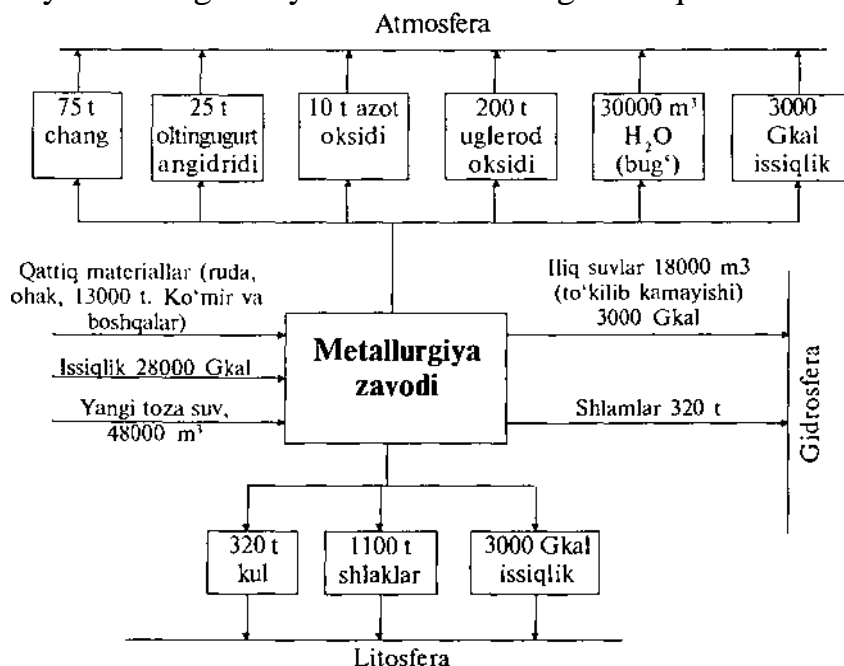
Atmosfera

75 t chang

25 t oltingugurt angidridi

10 t azot oksidi

200 t uglerod oksidi

30000 $m^3$ $H_2O$ (bug')

3000 Gkal issiqlik

Qattiq materiallar (ruda, ohak, 13000 t. Ko'mir va boshqalar)

Issiqlik 28000 Gkal

Yangi toza suv, 48000 $m^3$

Metallurgiya zavodi

Iliq suvlar 18000 m3 (to'kilib kamayishi) 3000 Gkal

Shlamlar 320 t

Gidrosfera

320 t kul

1100 t shlaklar

3000 Gkal issiqlik

Litosfera